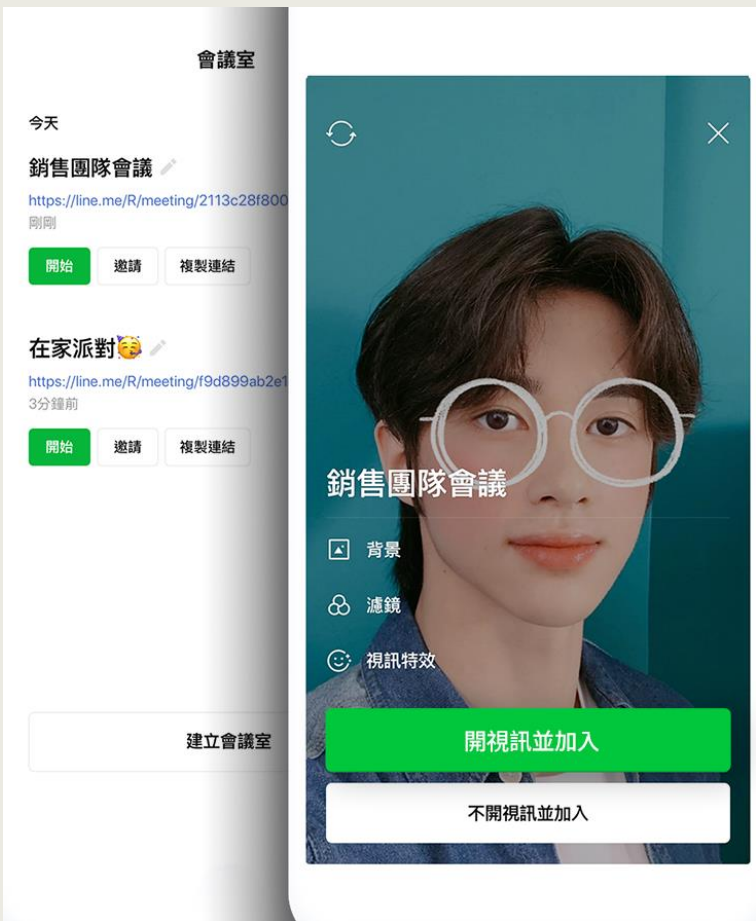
會議室

今天

銷售團隊會議

https://line.me/R/meeting/2113c28f800

剛剛

開始 邀請 複製連結

在家派對🥳

https://line.me/R/meeting/f9d899ab2e1

3分鐘前

開始 邀請 複製連結

建立會議室

銷售團隊會議

背景

濾鏡

視訊特效

開視訊並加入

不開視訊並加入